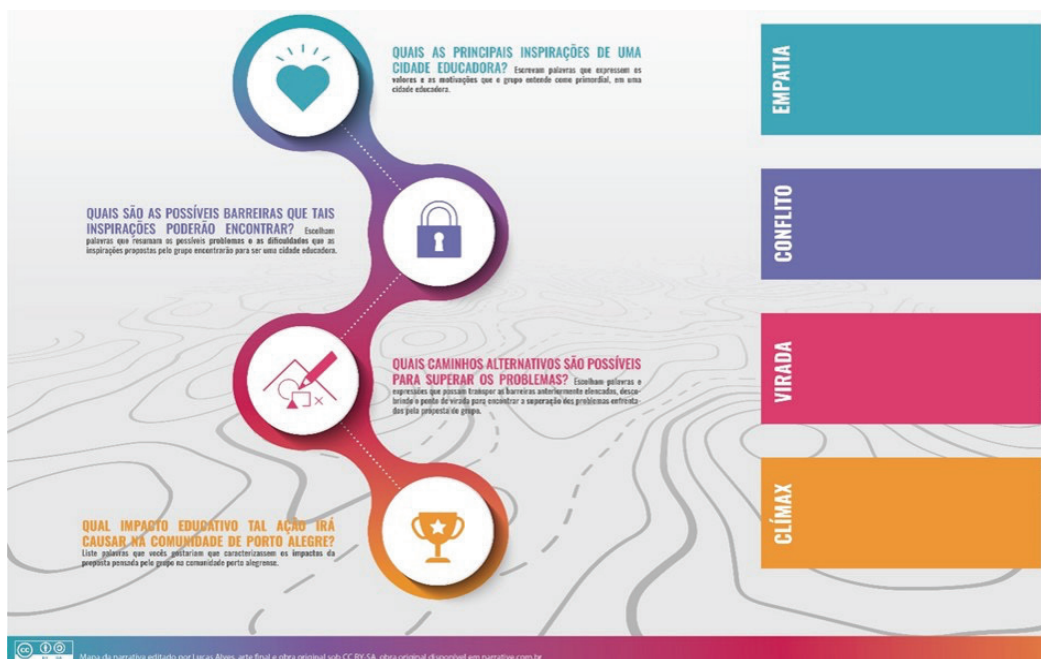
QUAIS AS PRINCIPAIS INSPIRAÇÕES DE UMA CIDADE EDUCADORA? Escrevam palavras que expressem os valores e as motivações que o grupo entende como primordial, em uma cidade educadora.

EMPATIA

QUAIS SÃO AS POSSÍVEIS BARREIRAS QUE TAIS INSPIRAÇÕES PODERÃO ENCONTRAR? Escolham palavras que resumam os possíveis problemas e as dificuldades que as inspirações propostas pelo grupo encontrarão para ser uma cidade educadora.

CONFLITO

QUAIS CAMINHOS ALTERNATIVOS SÃO POSSÍVEIS PARA SUPERAR OS PROBLEMAS? Escolham palavras e expressões que possam transpor as barreiras anteriormente elencadas, descobrindo o ponto de virada para encontrar a superação dos problemas enfrentados pela proposta do grupo.

VIRADA

QUAL IMPACTO EDUCATIVO TAL AÇÃO IRÁ CAUSAR NA COMUNIDADE DE PORTO ALEGRE? Liste palavras que vocês gostariam que caracterizassem os impactos da proposta pensada pelo grupo na comunidade porto alegrense.

CLÍMAX

Mapa da narrativa editado por Lucas Alves, arte final e obra original sob CC BY-SA, obra original disponível em narrative.com.br